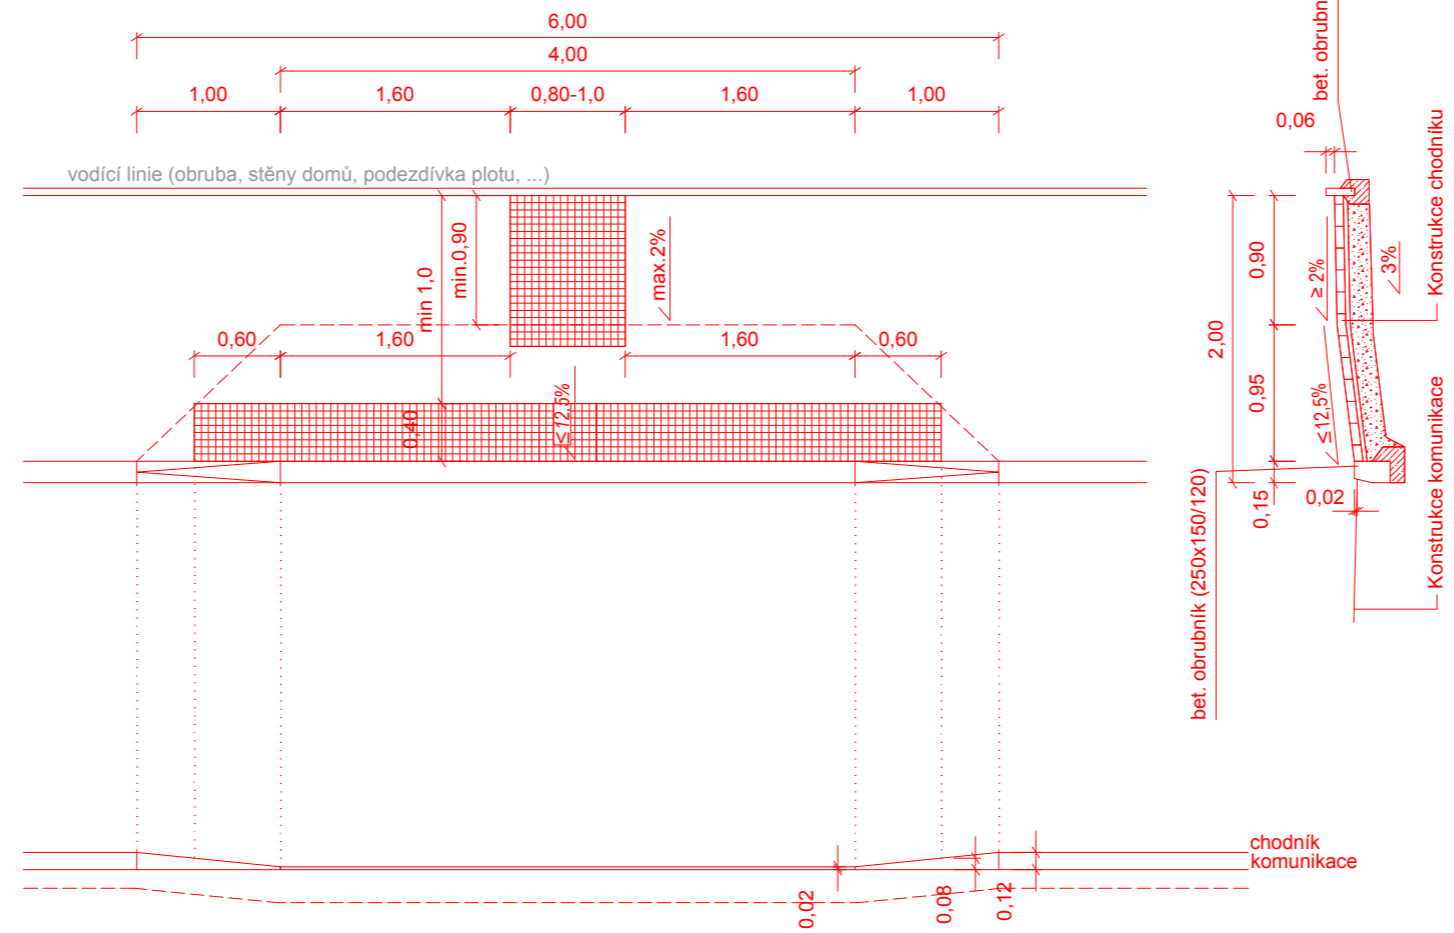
6,00
4,00
1,00
1,60
0,80-1,0
1,60
1,00
vodící linie (obruba, stěny domů, podezdívka plotu, ...)
min 1,0
min.0,90
max.2%
0,60
1,60
1,60
0,60
0,40
≤12,5%
bet. obrubn
0,06
Konstrukce chodníku
2,00
0,90
≥2%
3%
0,95
≤12,5%
Konstrukce komunikace
bet. obrubník (250x150/120)
0,15
0,02
chodník
komunikace
0,02
0,08
0,12